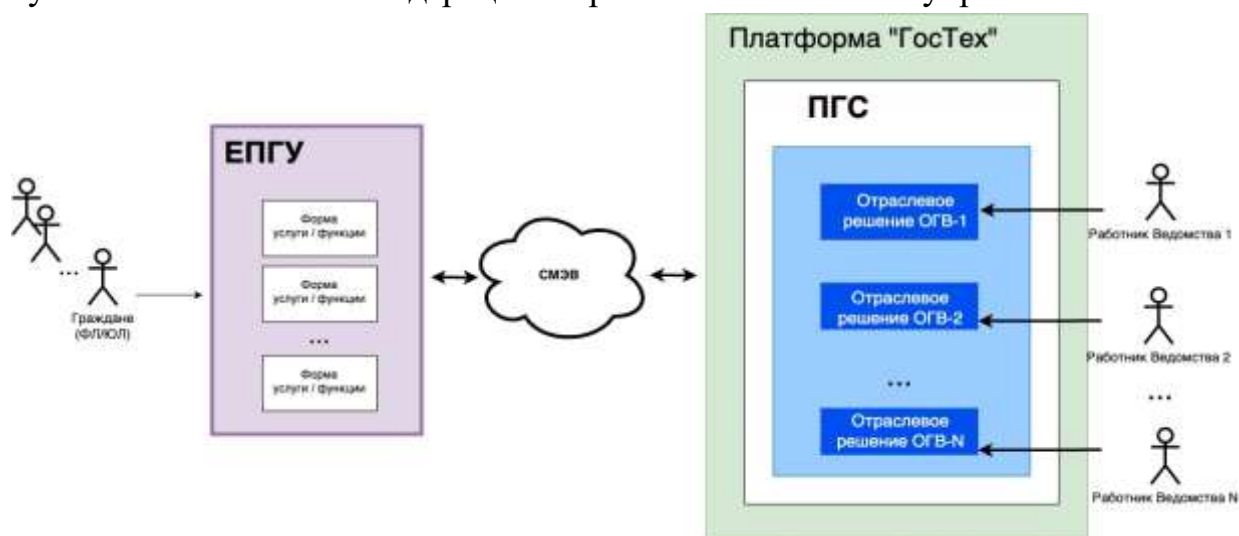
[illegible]

Платформа "ГосТех"

ПГС

ЕПГУ

Форма услуги / функции

Форма услуги / функции

...

Форма услуги / функции

...

Граждане (ФЛ/ЮЛ)

СМЭВ

Отраслевое решение ОГВ-1

Отраслевое решение ОГВ-2

...

Отраслевое решение ОГВ-N

Работник Ведомства 1

Работник Ведомства 2

...

Работник Ведомства N